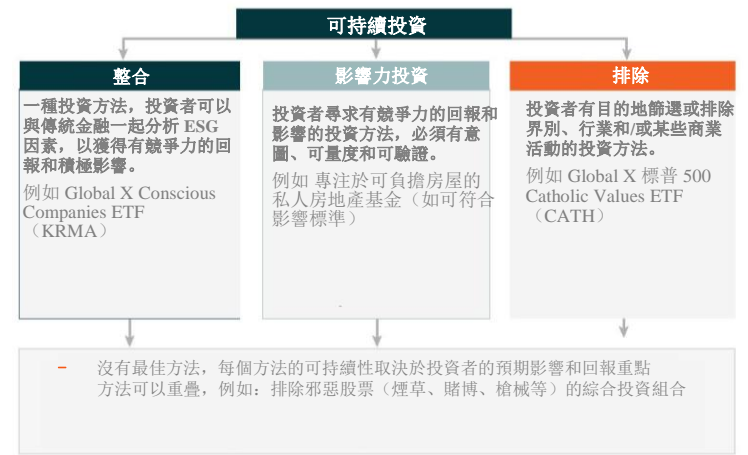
可持續投資

整合

一種投資方法，投資者可以與傳統金融一起分析 ESG 因素，以獲得有競爭力的回報和積極影響。

例如 Global X Conscious Companies ETF（KRMA）

影響力投資

投資者尋求有競爭力的回報和影響的投資方法，必須有意圖、可量度和可驗證。

例如 專注於可負擔房屋的私人房地產基金（如可符合影響標準）

排除

投資者有目的地篩選或排除界別、行業和/或某些商業活動的投資方法。

例如 Global X 標普 500 Catholic Values ETF（CATH）

– 沒有最佳方法，每個方法的可持續性取決於投資者的預期影響和回報重點
方法可以重疊，例如：排除邪惡股票（煙草、賭博、槍械等）的綜合投資組合